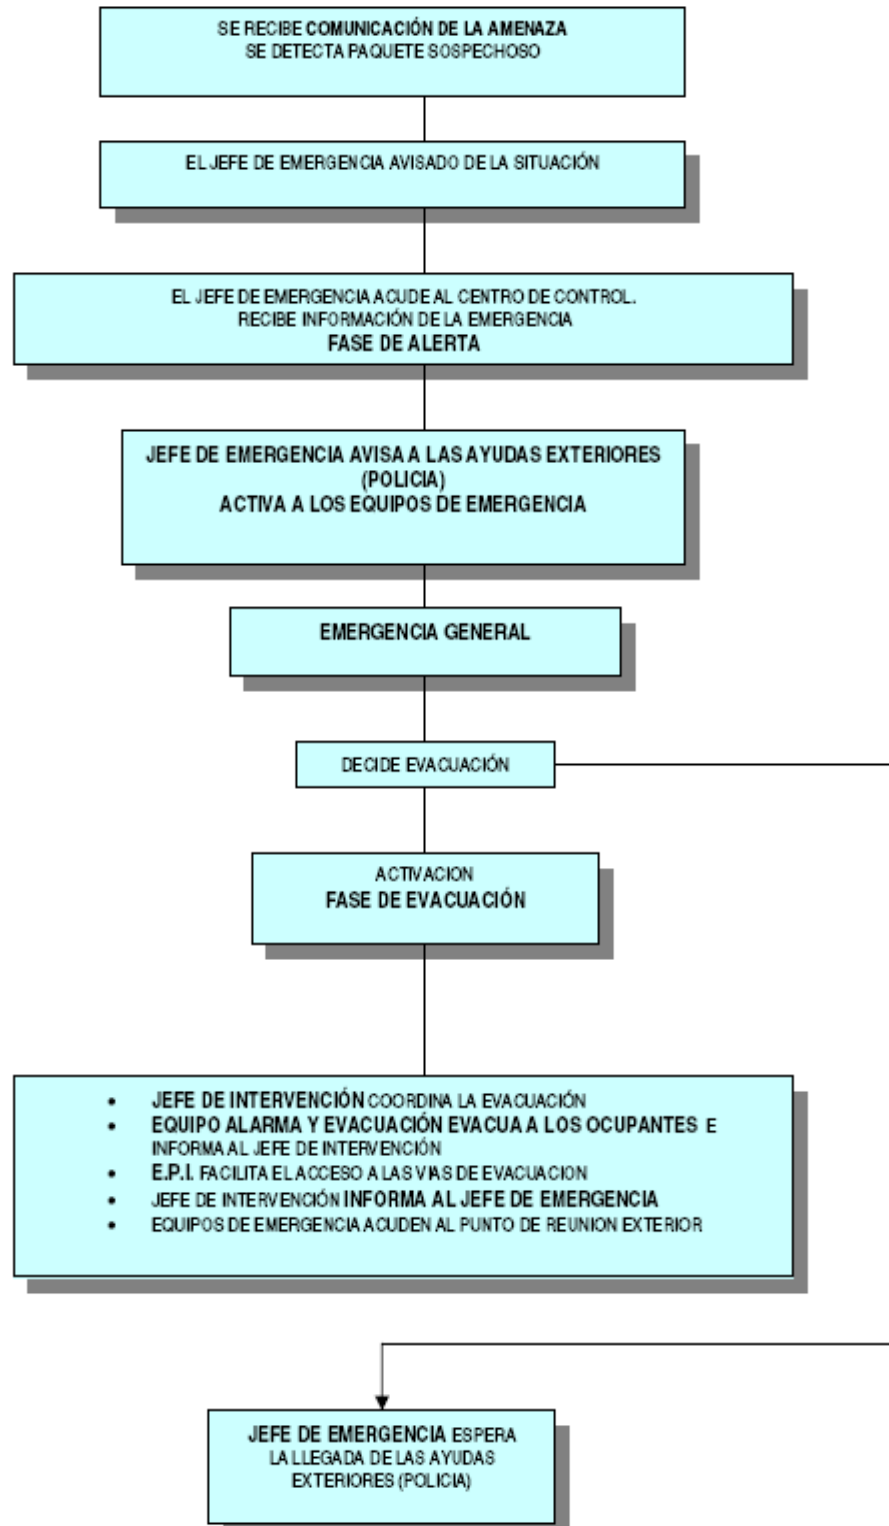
SE RECIBE COMUNICACIÓN DE LA AMENAZA
SE DETECTA PAQUETE SOSPECHOSO

EL JEFE DE EMERGENCIA AVISADO DE LA SITUACIÓN

EL JEFE DE EMERGENCIA ACUDE AL CENTRO DE CONTROL.
RECIBE INFORMACIÓN DE LA EMERGENCIA
FASE DE ALERTA

JEFE DE EMERGENCIA AVISA A LAS AYUDAS EXTERIORES
(POLICIA)
ACTIVA A LOS EQUIPOS DE EMERGENCIA

EMERGENCIA GENERAL

DECIDE EVACUACIÓN

ACTIVACION
FASE DE EVACUACIÓN

- JEFE DE INTERVENCIÓN COORDINA LA EVACUACIÓN
- EQUIPO ALARMA Y EVACUACIÓN EVACUA A LOS OCUPANTES E INFORMA AL JEFE DE INTERVENCIÓN
- E.P.I. FACILITA EL ACCESO A LAS VIAS DE EVACUACION
- JEFE DE INTERVENCIÓN INFORMA AL JEFE DE EMERGENCIA
- EQUIPOS DE EMERGENCIA ACUDEN AL PUNTO DE REUNION EXTERIOR

JEFE DE EMERGENCIA ESPERA
LA LLEGADA DE LAS AYUDAS
EXTERIORES (POLICIA)